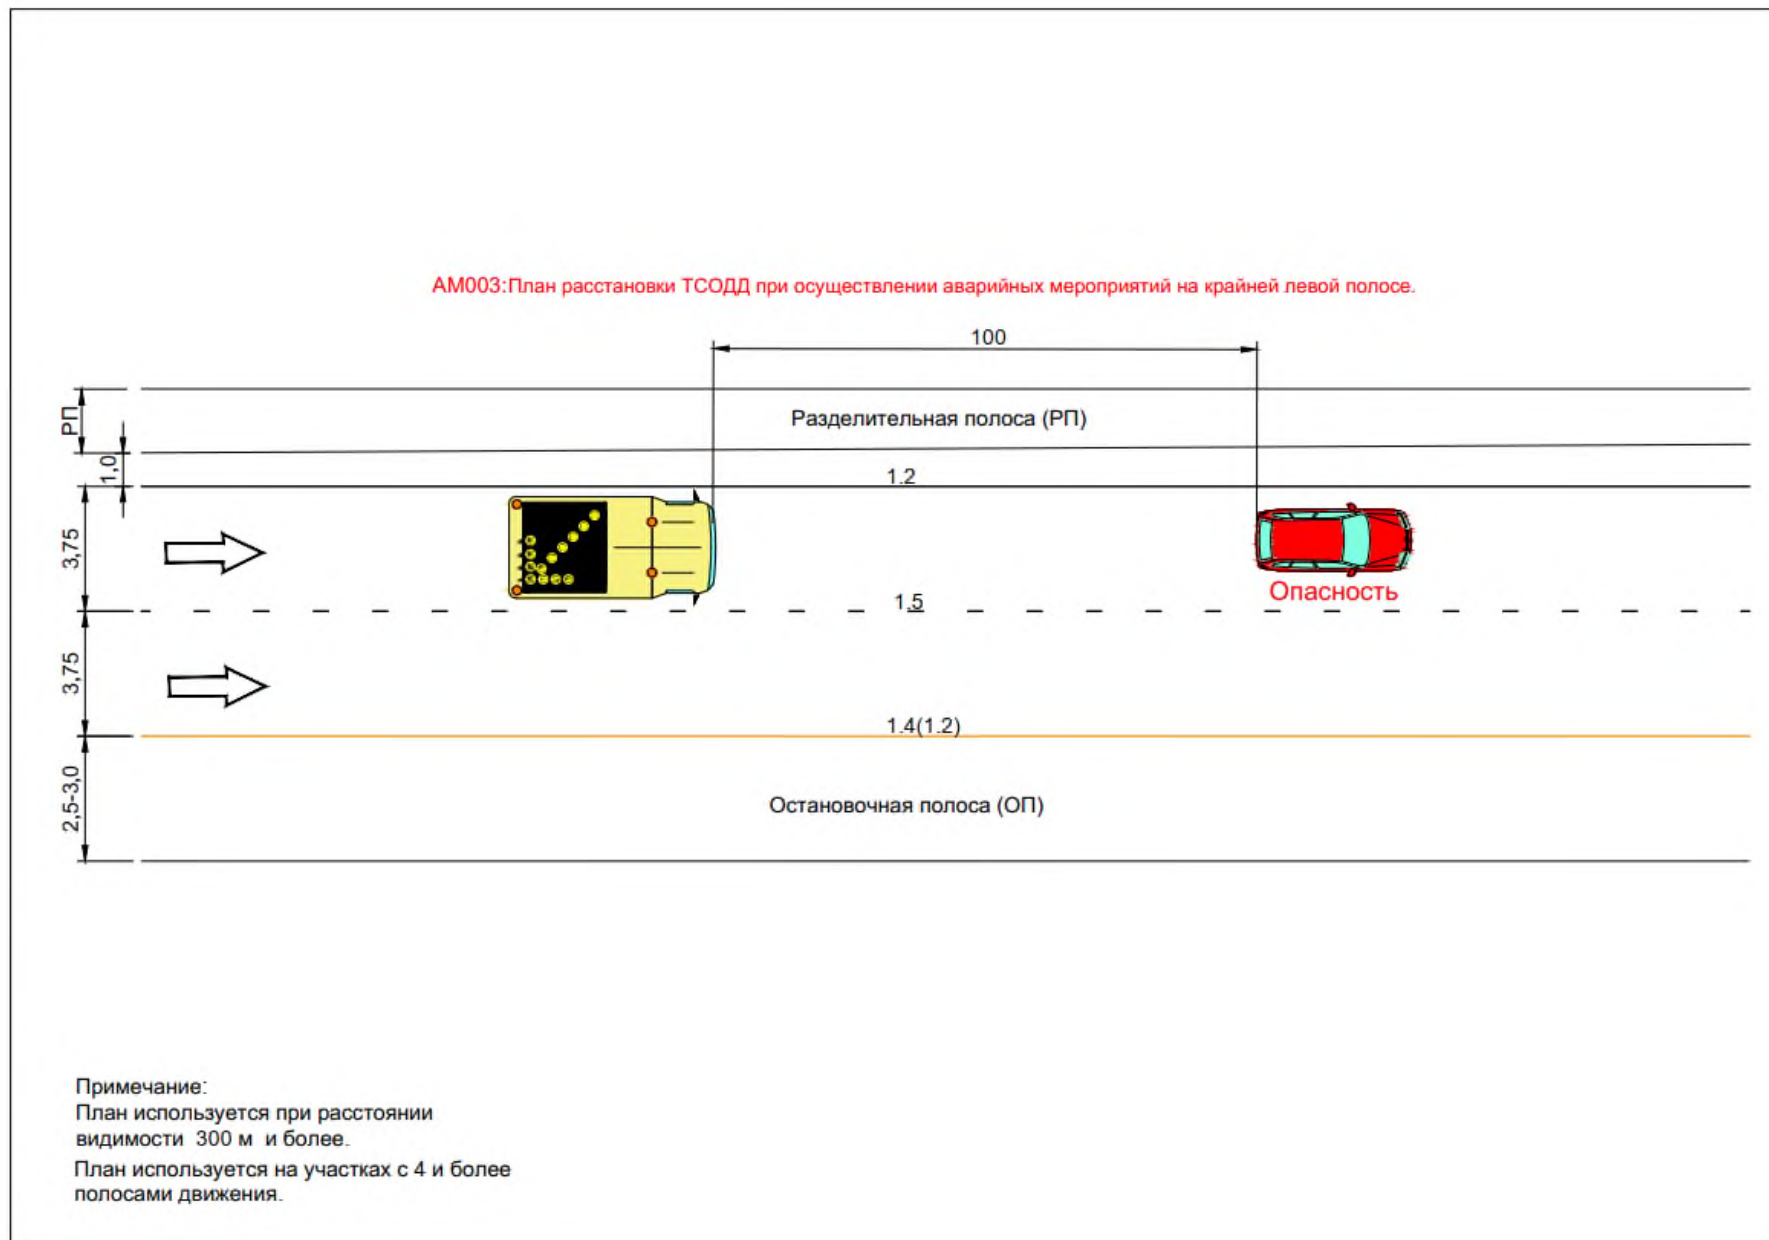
АМ003:План расстановки ТСОДД при осуществлении аварийных мероприятий на крайней левой полосе.

100

РП

Разделительная полоса (РП)

1,0

1.2

3,75

Опасность

1.5

3,75

1.4(1.2)

2,5-3,0

Остановочная полоса (ОП)

Примечание:
План используется при расстоянии видимости 300 м и более.
План используется на участках с 4 и более полосами движения.